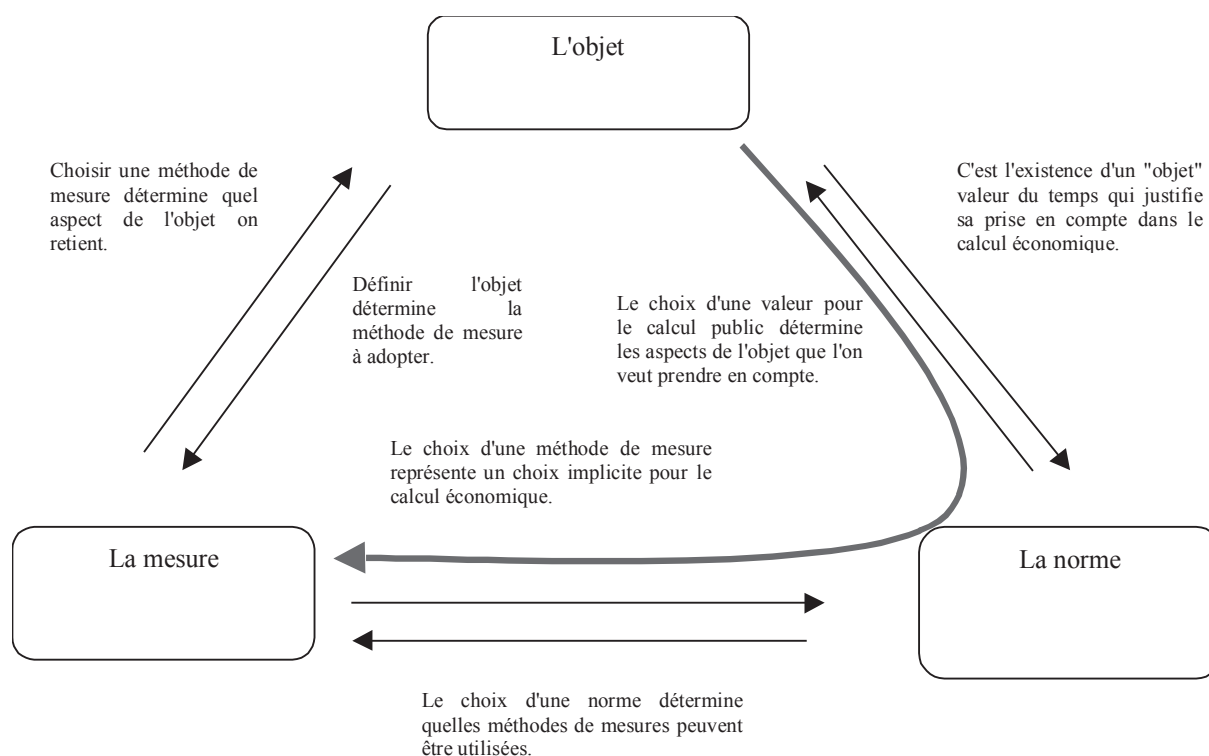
L'objet

Choisir une méthode de mesure détermine quel aspect de l'objet on retient.

Définir l'objet détermine la méthode de mesure à adopter.

Le choix d'une valeur pour le calcul public détermine les aspects de l'objet que l'on veut prendre en compte.

C'est l'existence d'un "objet" valeur du temps qui justifie sa prise en compte dans le calcul économique.

Le choix d'une méthode de mesure représente un choix implicite pour le calcul économique.

La mesure

La norme

Le choix d'une norme détermine quelles méthodes de mesures peuvent être utilisées.